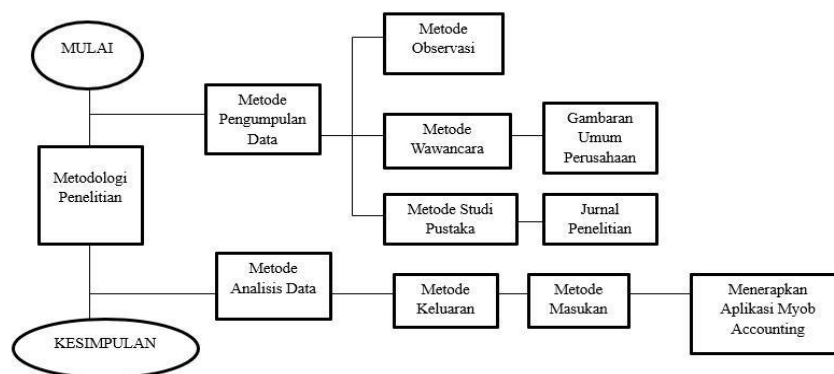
MULAI

Metodologi Penelitian

Metode Pengumpulan Data

Metode Observasi

Metode Wawancara

Gambaran Umum Perusahaan

Metode Studi Pustaka

Jurnal Penelitian

Metode Analisis Data

Metode Keluaran

Metode Masukan

Menerapkan Aplikasi Myob Accounting

KESIMPULAN